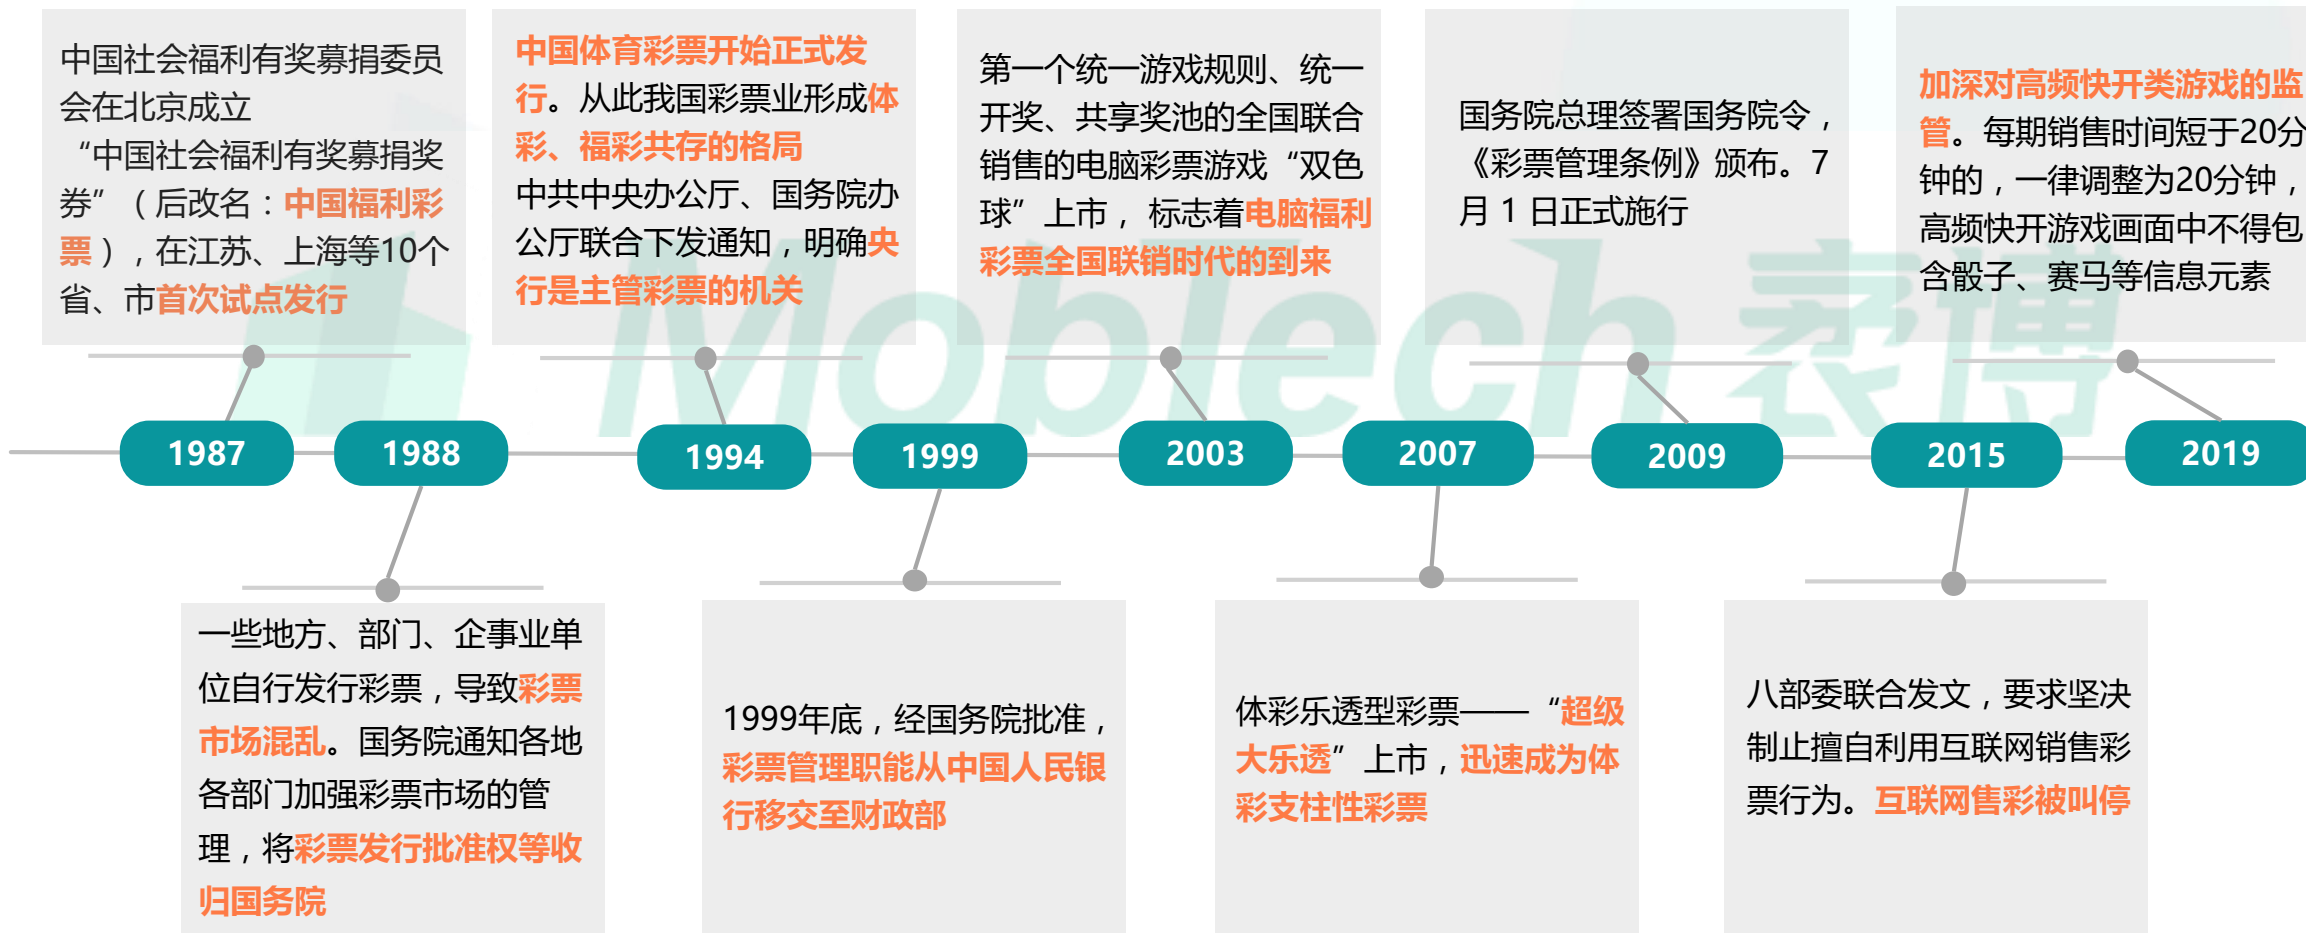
中国社会福利有奖募捐委员会在北京成立
“中国社会福利有奖募捐奖券”（后改名：中国福利彩票），在江苏、上海等10个省、市首次试点发行

中国体育彩票开始正式发行。从此我国彩票业形成体彩、福彩共存的格局
中共中央办公厅、国务院办公厅联合下发通知，明确央行是主管彩票的机关

第一个统一游戏规则、统一开奖、共享奖池的全国联合销售的电脑彩票游戏“双色球”上市，标志着电脑福利彩票全国联销时代的到来

国务院总理签署国务院令，《彩票管理条例》颁布。7月1日正式施行

加深对高频快开类游戏的监管。每期销售时间短于20分钟的，一律调整为20分钟，高频快开游戏画面中不得包含骰子、赛马等信息元素

1987
1988
1994
1999
2003
2007
2009
2015
2019

Mobtech 袤博

一些地方、部门、企事业单位自行发行彩票，导致彩票市场混乱。国务院通知各地各部门加强彩票市场的管理，将彩票发行批准权等收归国务院

1999年底，经国务院批准，彩票管理职能从中国人民银行移交至财政部

体彩乐透型彩票——“超级大乐透”上市，迅速成为体彩支柱性彩票

八部委联合发文，要求坚决制止擅自利用互联网销售彩票行为。互联网售彩被叫停